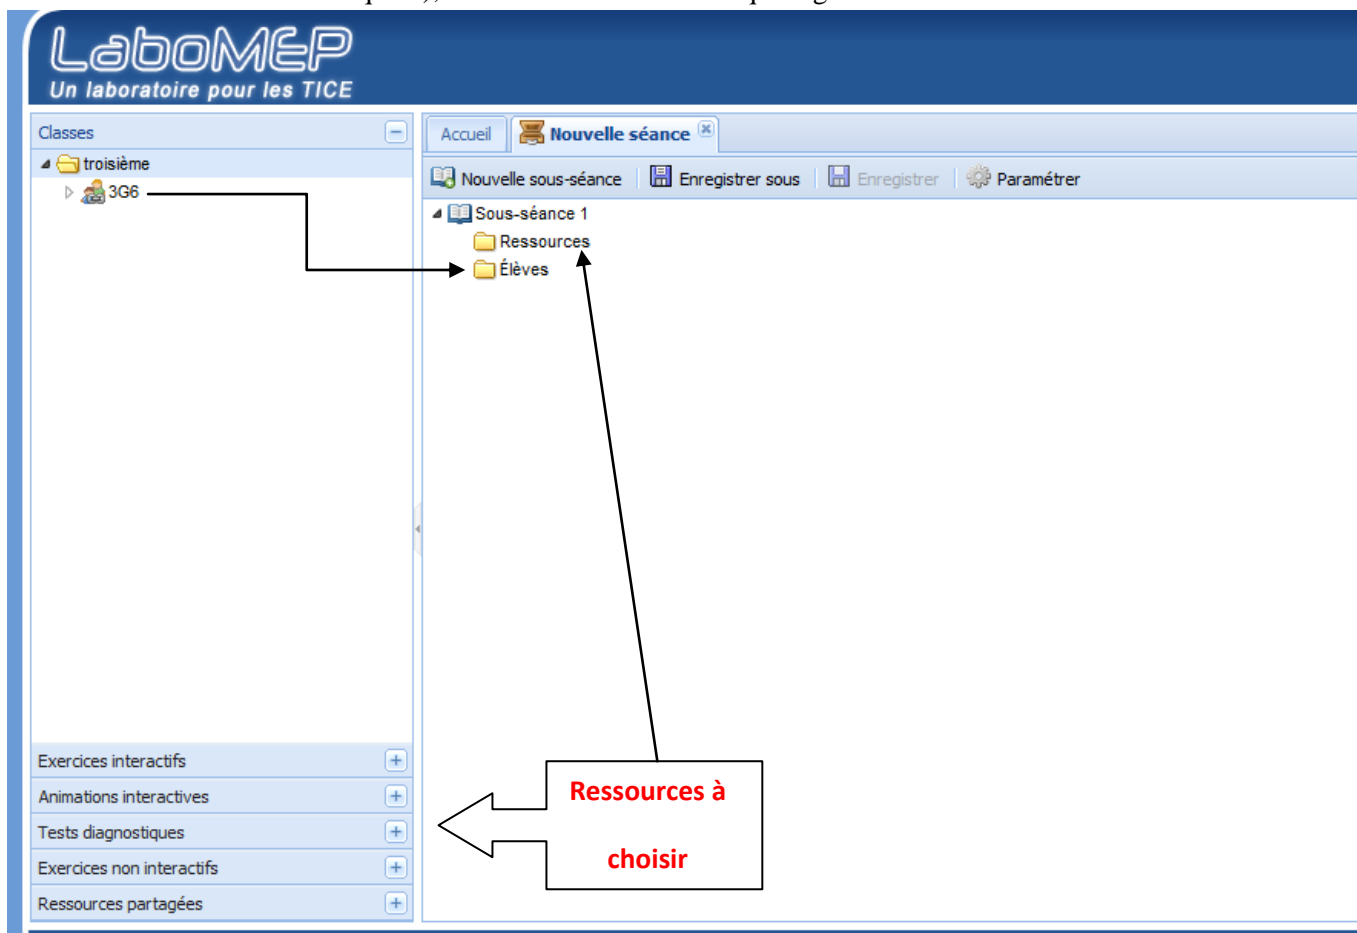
LaboMEP
Un laboratoire pour les TICE

Classes
troisième
3G6

Accueil
Nouvelle séance

Nouvelle sous-séance
Enregistrer sous
Enregistrer
Paramétrer

Sous-séance 1
Ressources
Élèves

Exercices interactifs
Animations interactives
Tests diagnostiques
Exercices non interactifs
Ressources partagées

Ressources à choisir